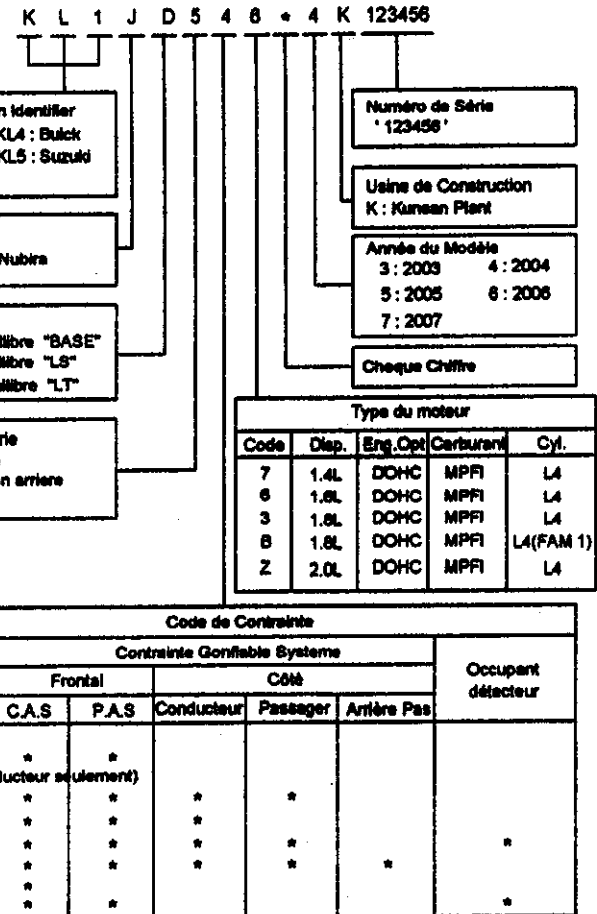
K L 1 J D 5 4 8 * 4 K 123456

n Identifier
KL4 : Buick
KL5 : Suzuki

Numéro de Série
' 123456 '

Usine de Construction
K : Kunsan Plant

Nubira

Année du Modèle
3 : 2003 4 : 2004
5 : 2005 6 : 2006
7 : 2007

libre "BASE"
libre "LS"
libre "LT"

Cheque Chiffre

rie
n arriere

Type du moteur

| Code | Disp. | Eng.Opt | Carburant | Cyl. |
|---|---|---|---|---|
| 7 | 1.4L | DOHC | MPFI | L4 |
| 6 | 1.6L | DOHC | MPFI | L4 |
| 3 | 1.8L | DOHC | MPFI | L4 |
| 8 | 1.6L | DOHC | MPFI | L4(FAM 1) |
| Z | 2.0L | DOHC | MPFI | L4 |

Code de Contrainte

| Contrainte Gonflable Systeme | | | | | Occupant détecteur |
|---|---|---|---|---|---|
| Frontal | | Côté | | | |
| C.A.S | P.A.S | Conducteur | Passager | Arrière Pas | |
| * | * | | | | |
| ducteur seulement) | | | | | |
| * | * | * | * | | |
| * | * | * | | | |
| * | * | * | * | | * |
| * | * | * | * | * | |
| * | | | | | |
| * | * | | | | * |